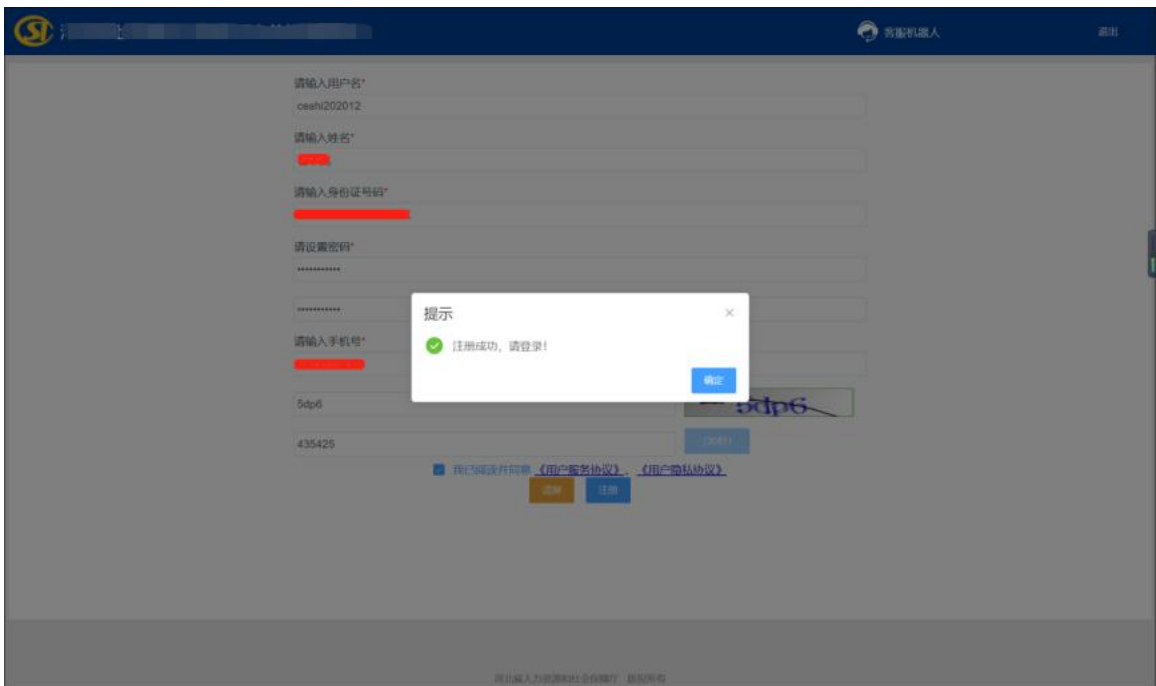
客服机器人

退出

请输入用户名*

ceshi202012

请输入姓名*

请输入身份证号码*

请设置密码*

••••••••••••

••••••••••••

请输入手机号*

5dp6

5dp6

435425

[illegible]

我已阅读并同意《用户服务协议》、《用户隐私协议》

返回

注册

提示

×

注册成功，请登录！

确定

河北省人力资源和社会保障厅 版权所有